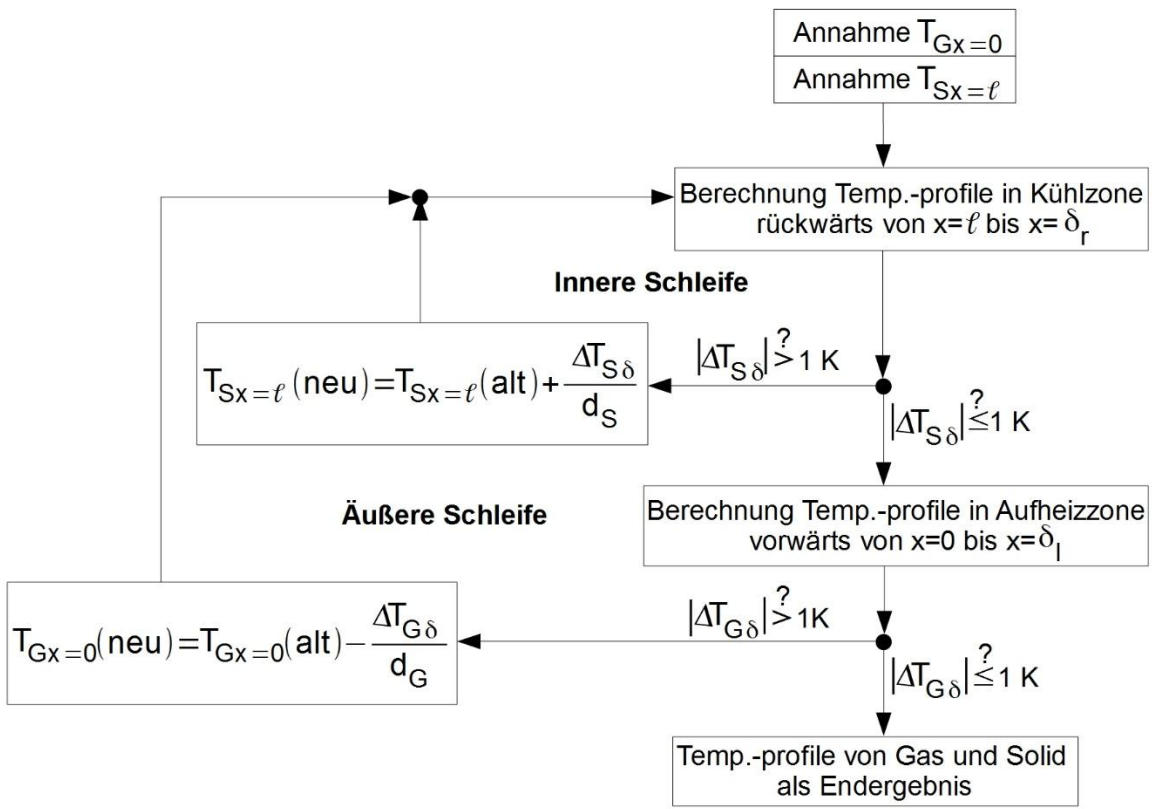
Annahme $T_{Gx=0}$

Annahme $T_{Sx=\ell}$

Berechnung Temp.-profile in Kühlzone rückwärts von $x=\ell$ bis $x=\delta_r$

Innere Schleife

$T_{Sx=\ell}(\text{neu})=T_{Sx=\ell}(\text{alt})+\frac{\Delta T_{S\delta}}{d_S}$

$|\Delta T_{S\delta}| \overset{?}{>} 1\text{ K}$

$|\Delta T_{S\delta}| \overset{?}{\leq} 1\text{ K}$

Äußere Schleife

Berechnung Temp.-profile in Aufheizzone vorwärts von $x=0$ bis $x=\delta_l$

$T_{Gx=0}(\text{neu})=T_{Gx=0}(\text{alt})-\frac{\Delta T_{G\delta}}{d_G}$

$|\Delta T_{G\delta}| \overset{?}{>} 1\text{K}$

$|\Delta T_{G\delta}| \overset{?}{\leq} 1\text{ K}$

Temp.-profile von Gas und Solid als Endergebnis